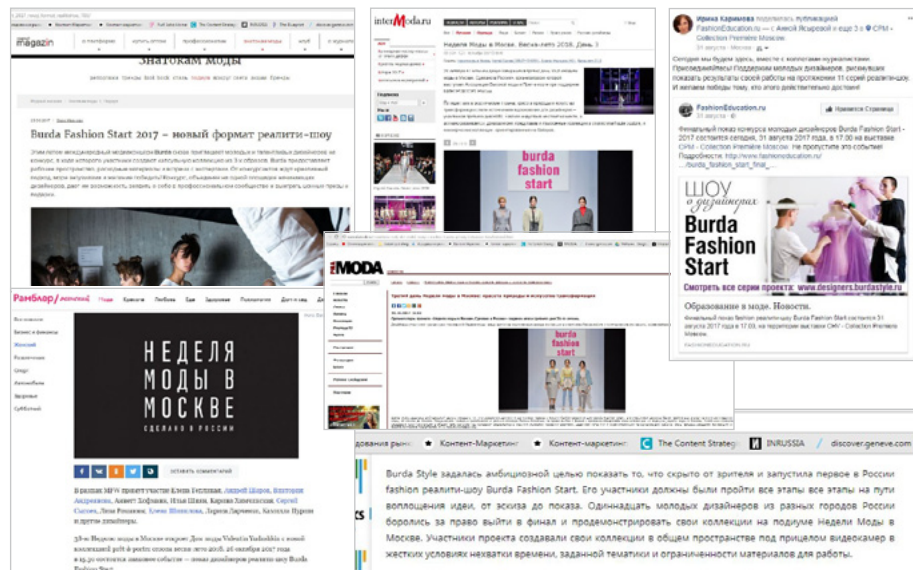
Magazin

ЗНАТОКАМ МОДЫ

Burda Fashion Start 2017 – новый формат реалити-шоу

interModa.ru

Неделя Моды в Москве. Весна-лето 2018. День 3

burda fashion start

Ирина Каримова подelilась публикацией FashionEducation.ru — с Анной Ясыревой и еще 3 в CPM - Collection Premiere Moscow.

Сегодня мы будем здесь, вместе с коллегами журналистами. Присоединяйтесь! Поддержим молодых дизайнеров, рискнувших показать результаты своей работы на протяжении 11 серий реалитишоу. И желаем победы тому, кто этого действительно достоин!

FashionEducation.ru
31 августа

Нравится Страница

Финальный показ конкурса молодых дизайнеров Burda Fashion Start - 2017 состоится сегодня, 31 августа 2017 года, в 17.00 на выставке CPM - Collection Premiere Moscow. Не пропустите это событие! Подробности: http://www.fashioneducation.ru/.../burda_fashion_start_final...

ШОУ молодых дизайнеров
Burda Fashion Start
Смотреть все серии проекта: www.designers.burdastyle.ru

Образование в моде. Новости.

Финальный показ Burda Fashion Start - 2017 состоится 31 августа 2017 года в 17:00, на территории выставки CMV - Collection Premiere Moscow.

FASHIONEDUCATION.RU

MODA

Третий день Недели моды в Москве: проекты природы и искусство трансформации

burda fashion start

Рамблер/женский

НЕДЕЛЯ МОДЫ В МОСКВЕ
СДЕЛАНО В РОССИИ

ОСТАВИТЬ КОММЕНТАРИЙ

дования рын Контент-Маркетинг Контент-маркетинг The Content Strateg INRUSSIA discover.geneve.com

Burda Style задалась амбициозной целью показать то, что скрыто от зрителя и запустила первое в России fashion реалити-шоу Burda Fashion Start. Его участники должны были пройти все этапы все этапы на пути воплощения идеи, от эскиза до показа. Одиннадцать молодых дизайнеров из разных городов России боролись за право выйти в финал и продемонстрировать свои коллекции на подиуме Недели Моды в Москве. Участники проекта создавали свои коллекции в общем пространстве под прицелом видеокамер в жестких условиях нехватки времени, заданной тематики и ограниченности материалов для работы.